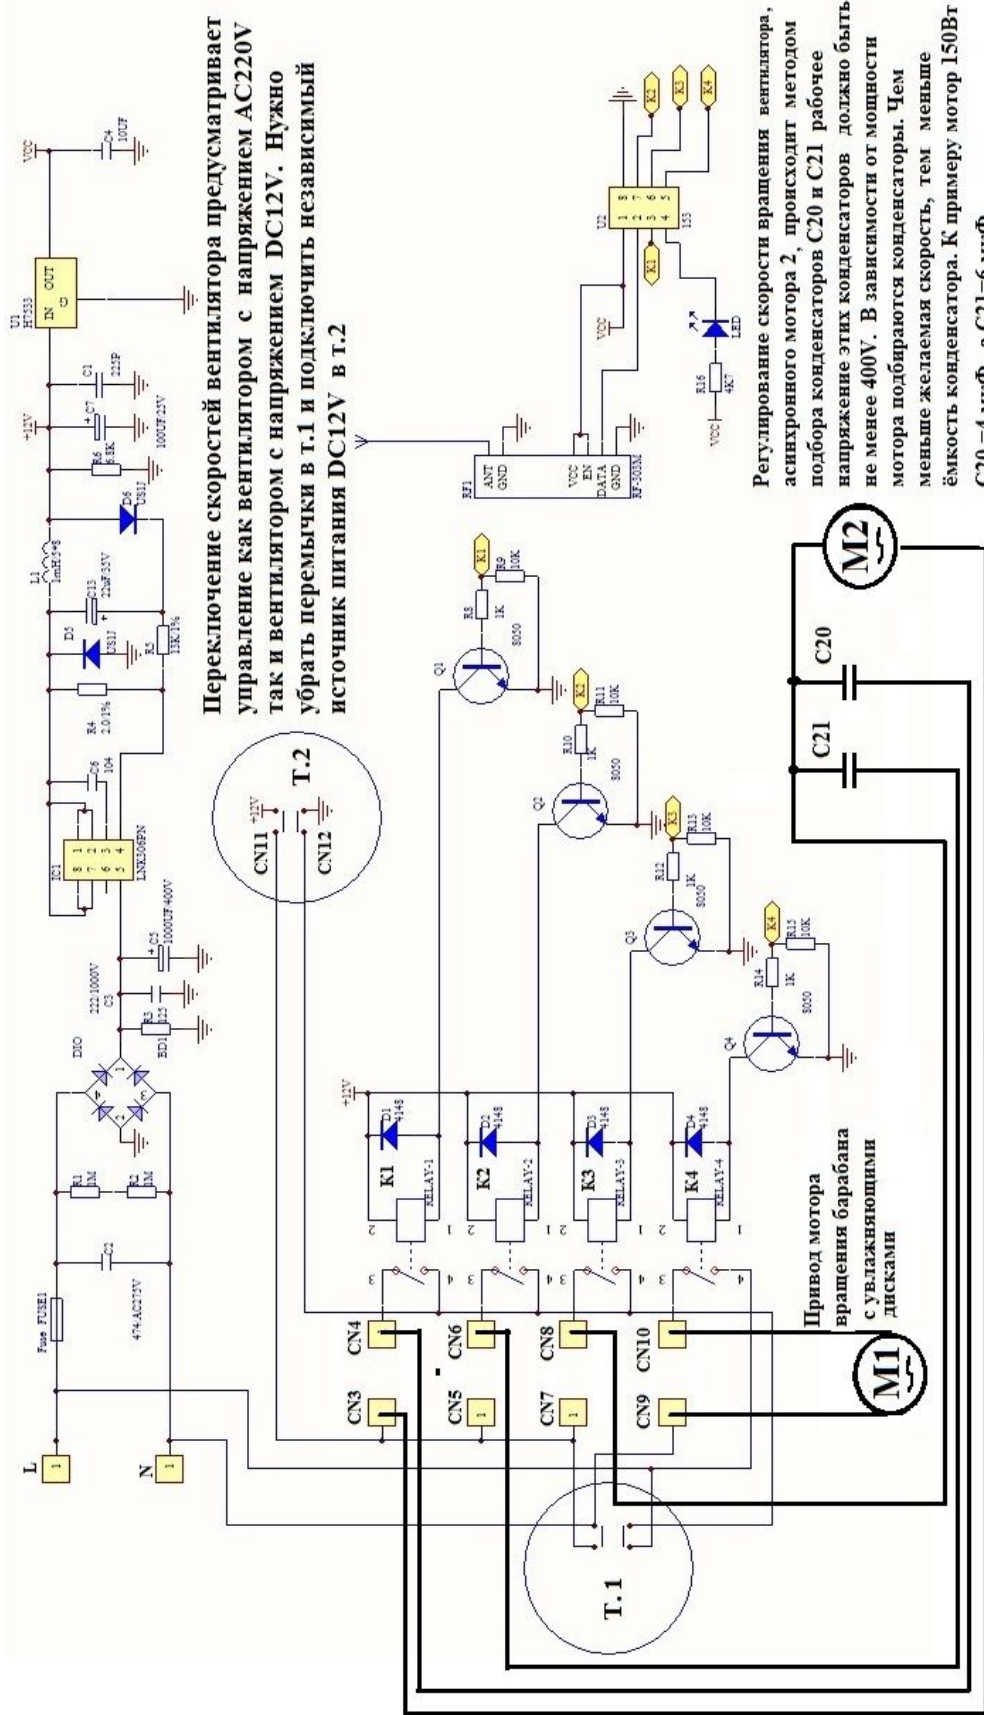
Переключение скоростей вентилятора предусматривает управление как вентилятором с напряжением AC220V так и вентилятором с напряжением DC12V. Нужно убрать перемычки в т.1 и подключить независимый источник питания DC12V в т.2

Регулирование скорости вращения вентилятора, асинхронного мотора 2, происходит методом подбора конденсаторов C20 и C21 рабочее напряжение этих конденсаторов должно быть не менее 400V. В зависимости от мощности мотора подбираются конденсаторы. Чем меньше желаемая скорость, тем меньше ёмкость конденсатора. К примеру мотор 150Вт C20 =4 мкФ, а C21=6 мкФ

Привод мотора вращения барабана с увлажняющими дисками

L
N
Fuse FUSE1
474/AC275V
C2
R1 1M
R2 1M
DIO
BD1 R3 22
222/1000V C3
C5 1000UF/400V
IC1 LNK306PN
C6 104
R4 2.0 1%
D5 US1J
R5 13K 1%
L1 1mH 5*8
C13 22uF/35V
D6 US1J
R6 5.8K
C7 100UF/12V
C1 225P
+12V
U1 HT533
IN OUT G
VCC
C4 10UF
T.2
CN11 +12V
CN12
RF1 ANT GND VCC EN DATA GND RF-503M
VCC
U2 1 2 3 4 8 7 6 5 153
K1 K2 K3 K4
R16 4K7
LED
VCC
Q1 R8 1K R9 10K S050
Q2 R10 1K R11 10K S050
Q3 R12 1K R13 10K S050
Q4 R14 1K R15 10K S050
+12V
D1 4148 K1 RELAY-1
D2 4148 K2 RELAY-2
D3 4148 K3 RELAY-3
D4 4148 K4 RELAY-4
CN3 CN4 CN5 CN6 CN7 CN8 CN9 CN10
M1
M2
C20
C21
T.1